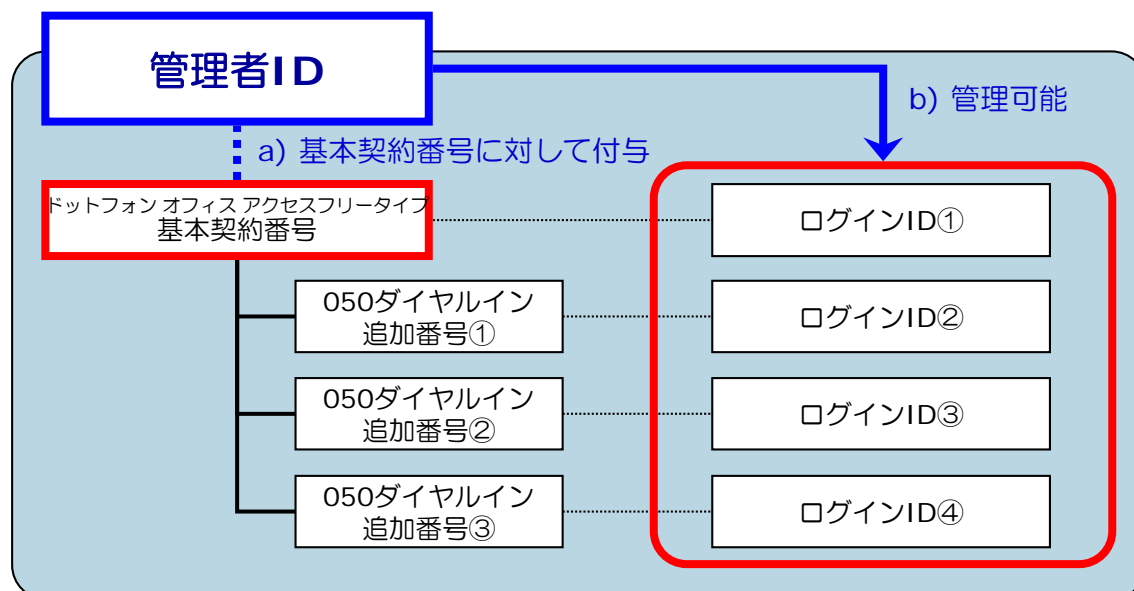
管理者ID

b) 管理可能

a) 基本契約番号に対して付与

ドットフォン オフィス アクセスフリータイプ
基本契約番号

ログインID①

050ダイヤルイン
追加番号①

ログインID②

050ダイヤルイン
追加番号②

ログインID③

050ダイヤルイン
追加番号③

ログインID④